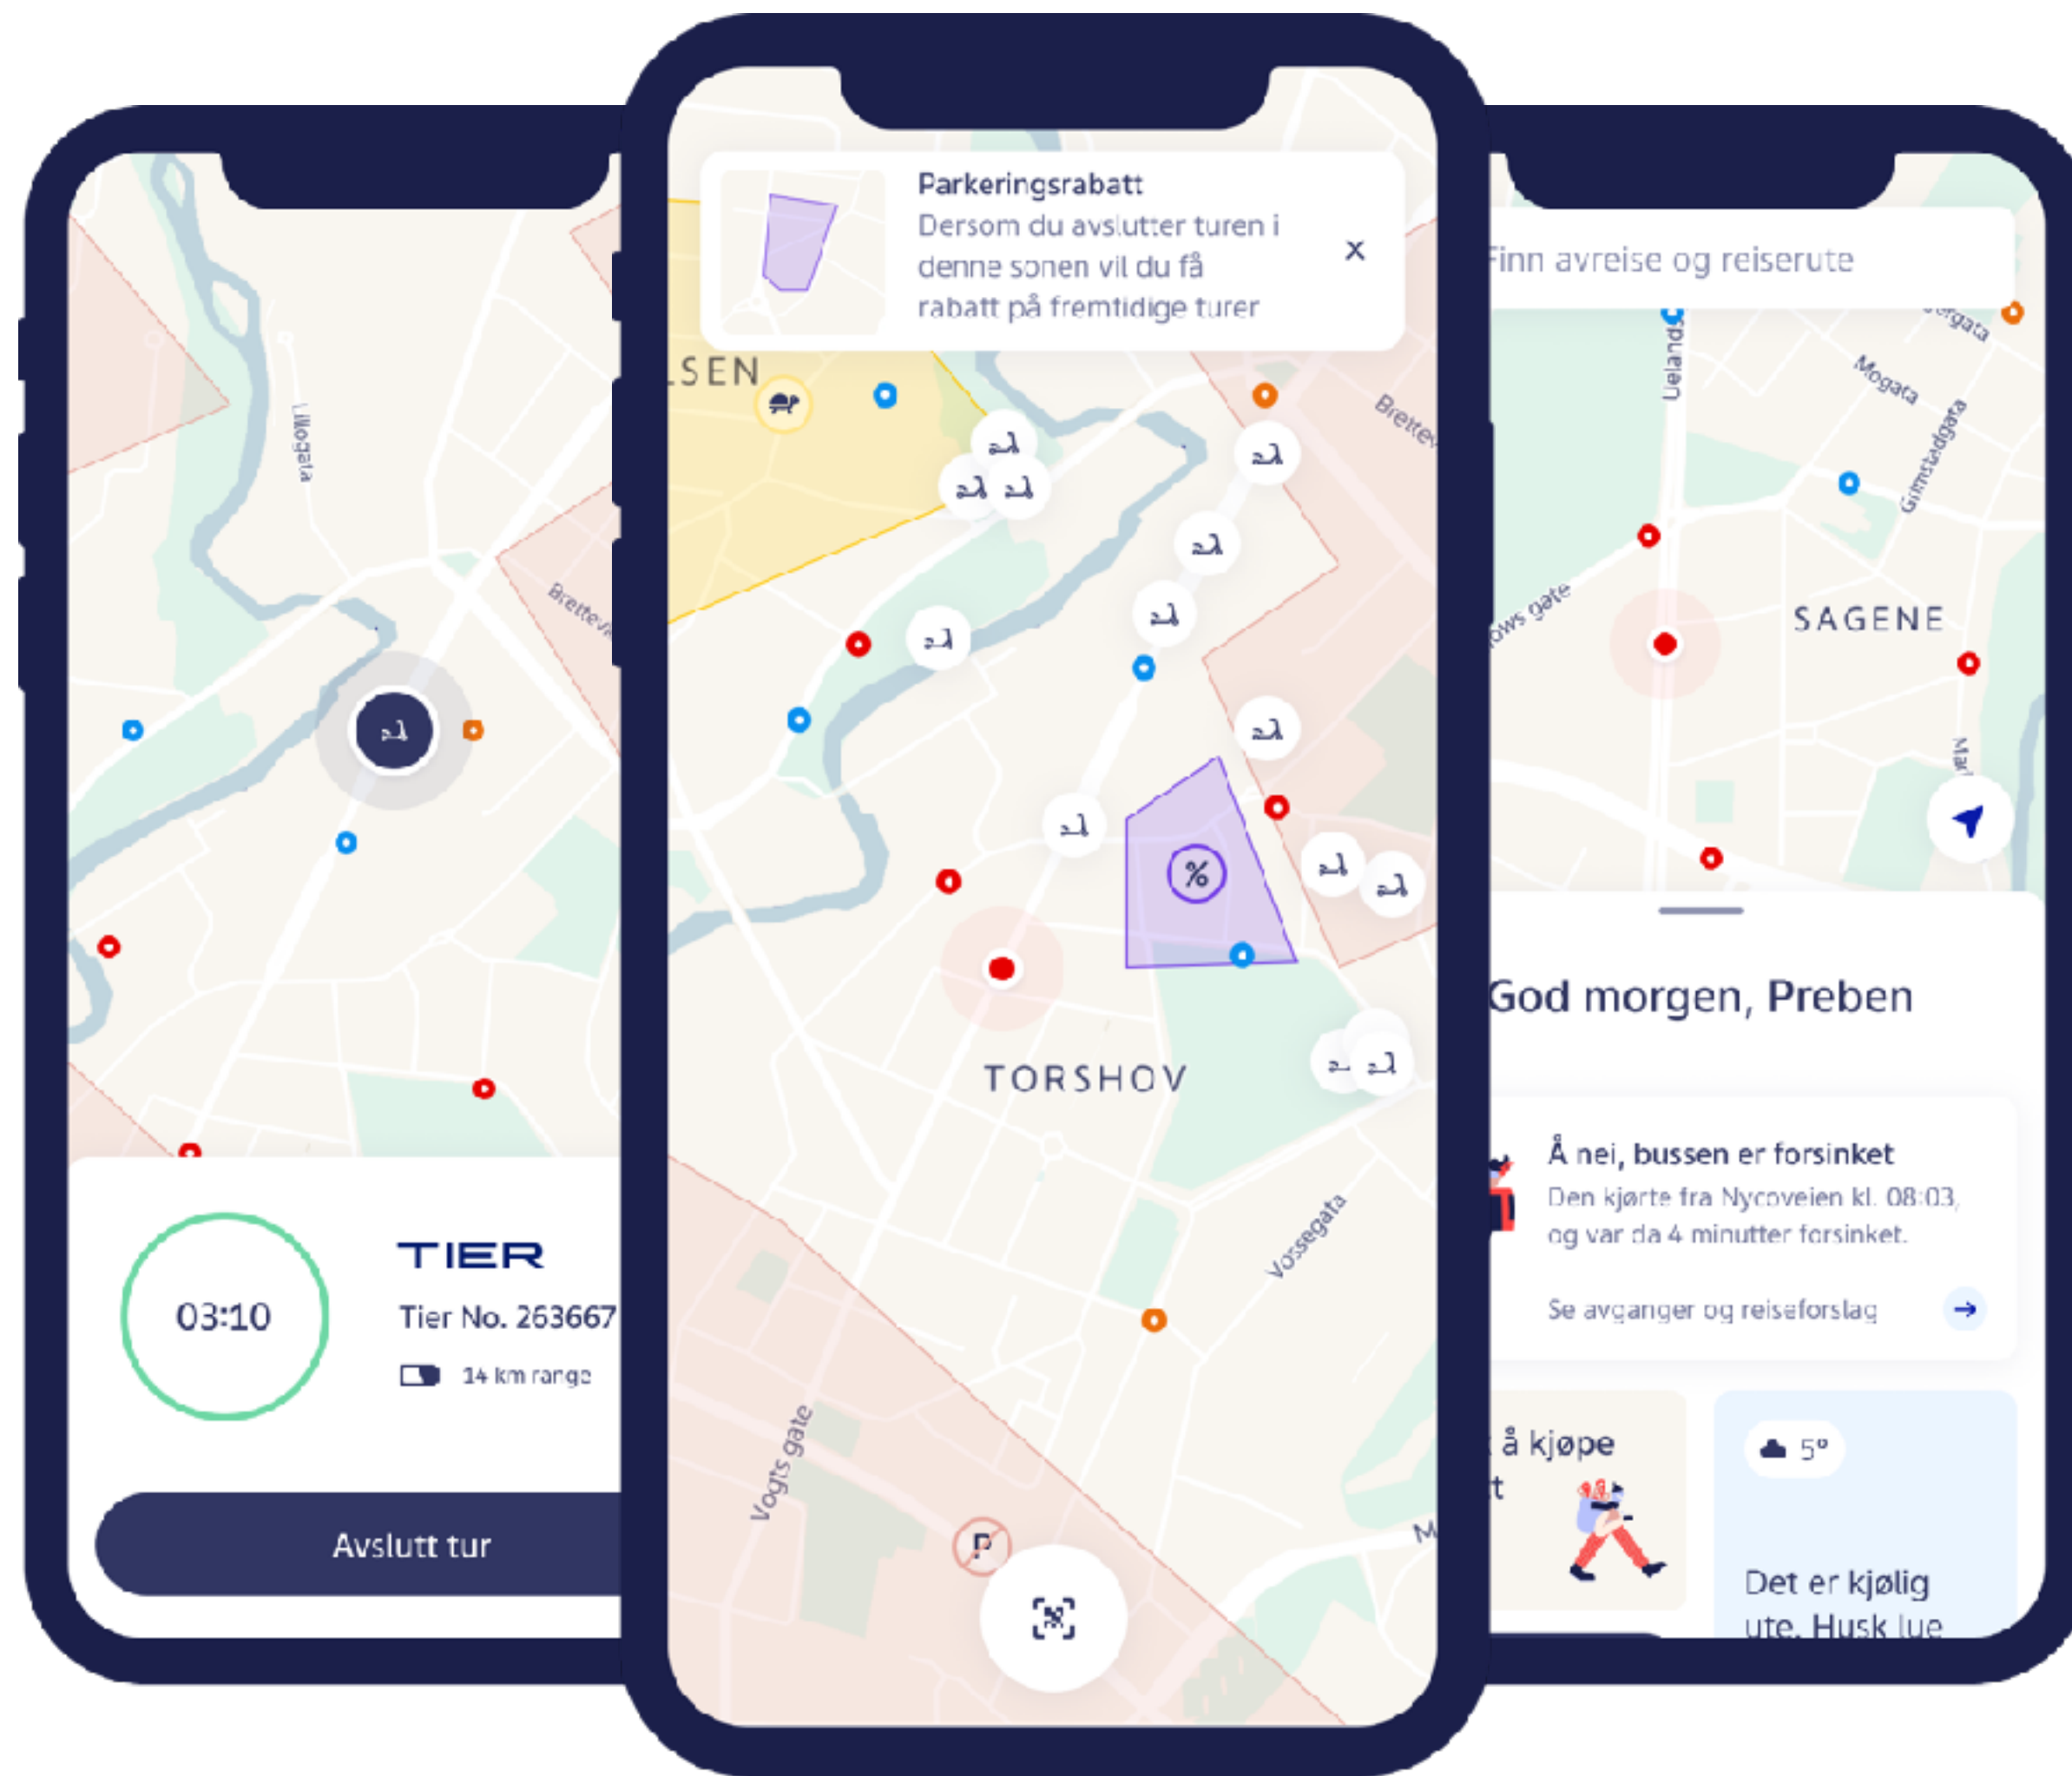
Lillogata

Brettev

03:10

TIER

Tier No. 263667

14 km range

Avslutt tur

Parkeringsrabatt

Dersom du avslutter turen i denne sonen vil du få rabatt på fremtidige turer

×

LSEN

Brettev

%

TORSHOV

Vossegata

Vogts gate

P

Finn avreise og reiserute

Uelandsg

Mogata

Gimlestadgata

SAGENE

ows gate

God morgen, Preben

Å nei, bussen er forsinket

Den kjørte fra Nycoveien kl. 08:03, og var da 4 minutter forsinket.

Se avganger og reiseforslag

å kjøpe

t

5°

Det er kjølig ute. Husk lue